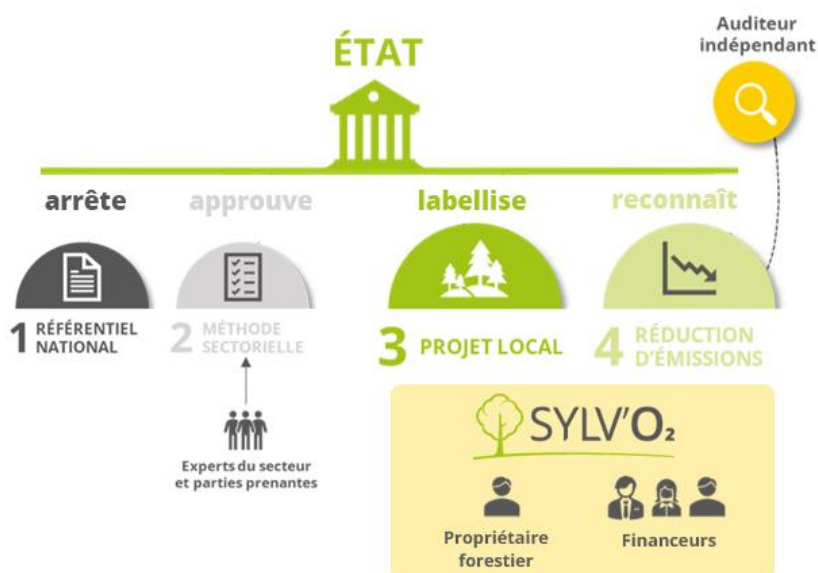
ÉTAT

Auditeur indépendant

arrête

approuve

labellise

reconnaît

1 RÉFÉRENTIEL NATIONAL

2 MÉTHODE SECTORIELLE

3 PROJET LOCAL

4 RÉDUCTION D'ÉMISSIONS

Experts du secteur et parties prenantes

SYLV'O₂

Propriétaire forestier

Financeurs